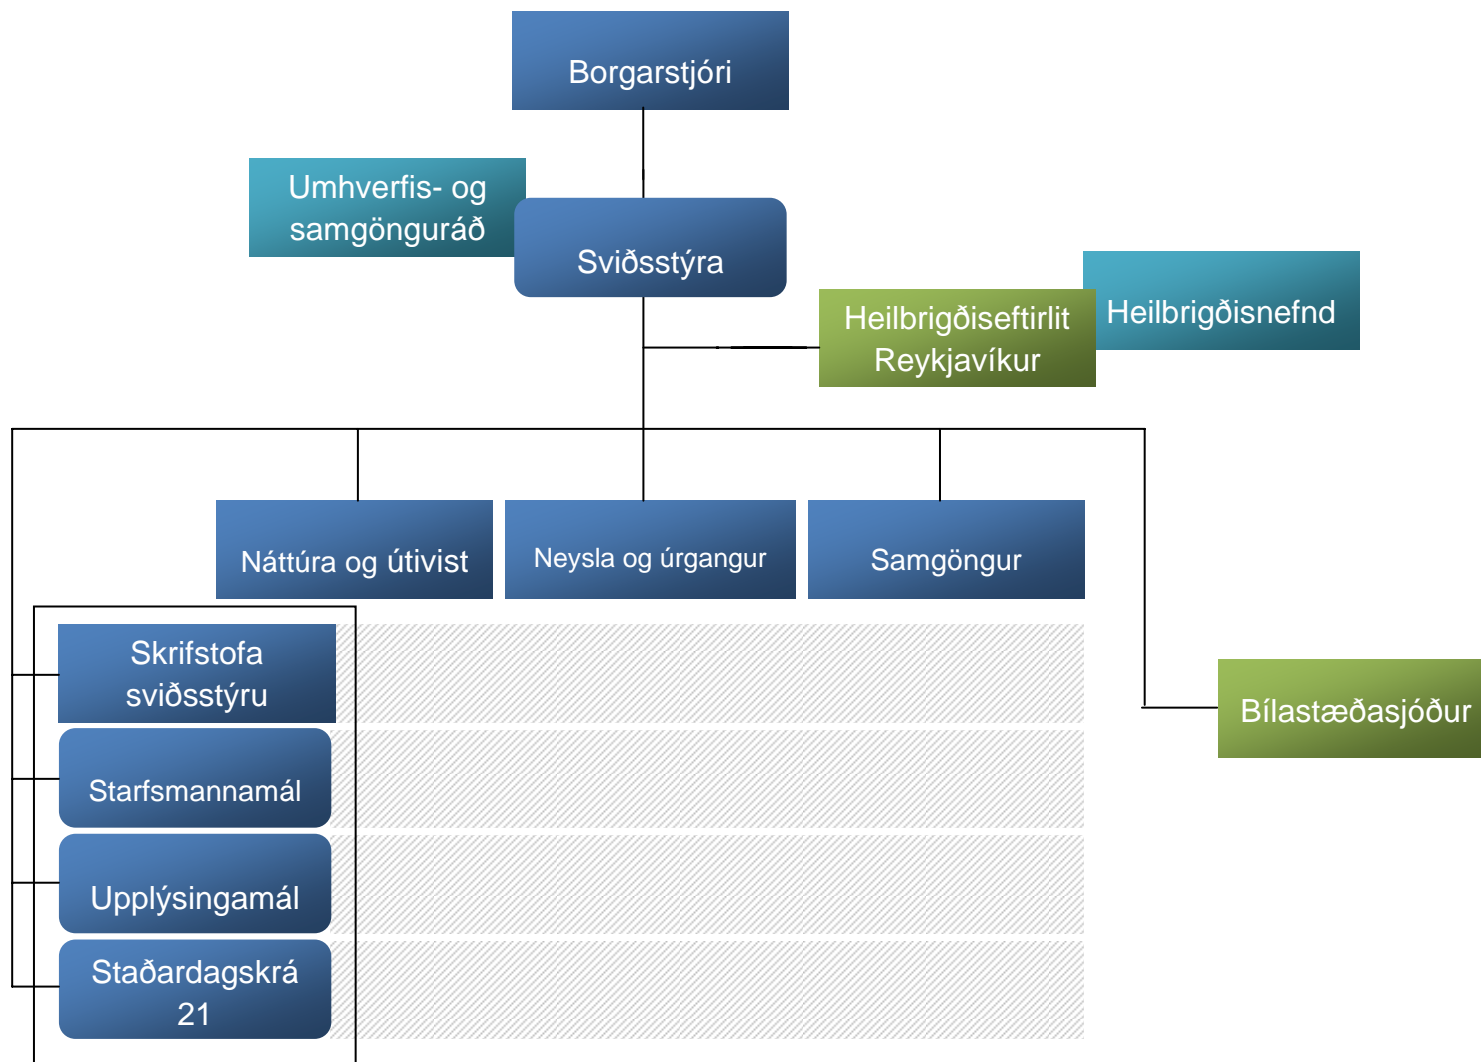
Borgarstjóri

Umhverfis- og samgönguráð

Sviðsstýra

Heilbrigðisnefnd

Heilbrigðiseftirlit Reykjavíkur

Náttúra og útivist

Neysla og úrgangur

Samgöngur

Skrifstofa sviðsstýru

Starfsmannamál

Upplýsingamál

Staðardagskrá 21

Bílastæðasjóður